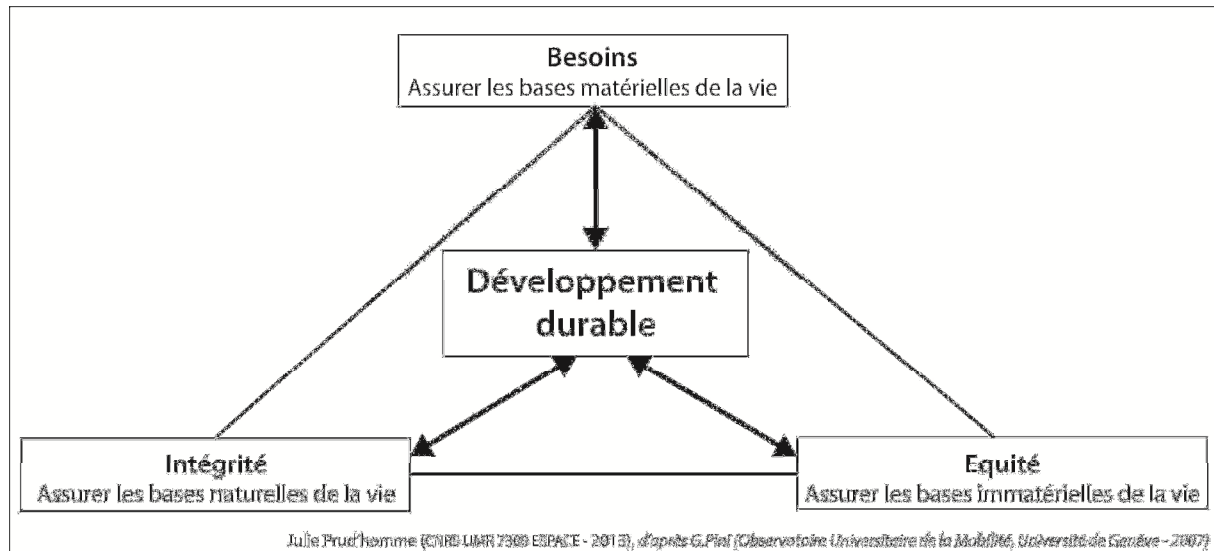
Besoins
Assurer les bases matérielles de la vie

Développement durable

Intégrité
Assurer les bases naturelles de la vie

Equité
Assurer les bases immatérielles de la vie

Julie Prud'homme (CNRS UMR 7300 ESPACE - 2013), d'après G.Pini (Observatoire Universitaire de la Mobilité, Université de Genève - 2007)